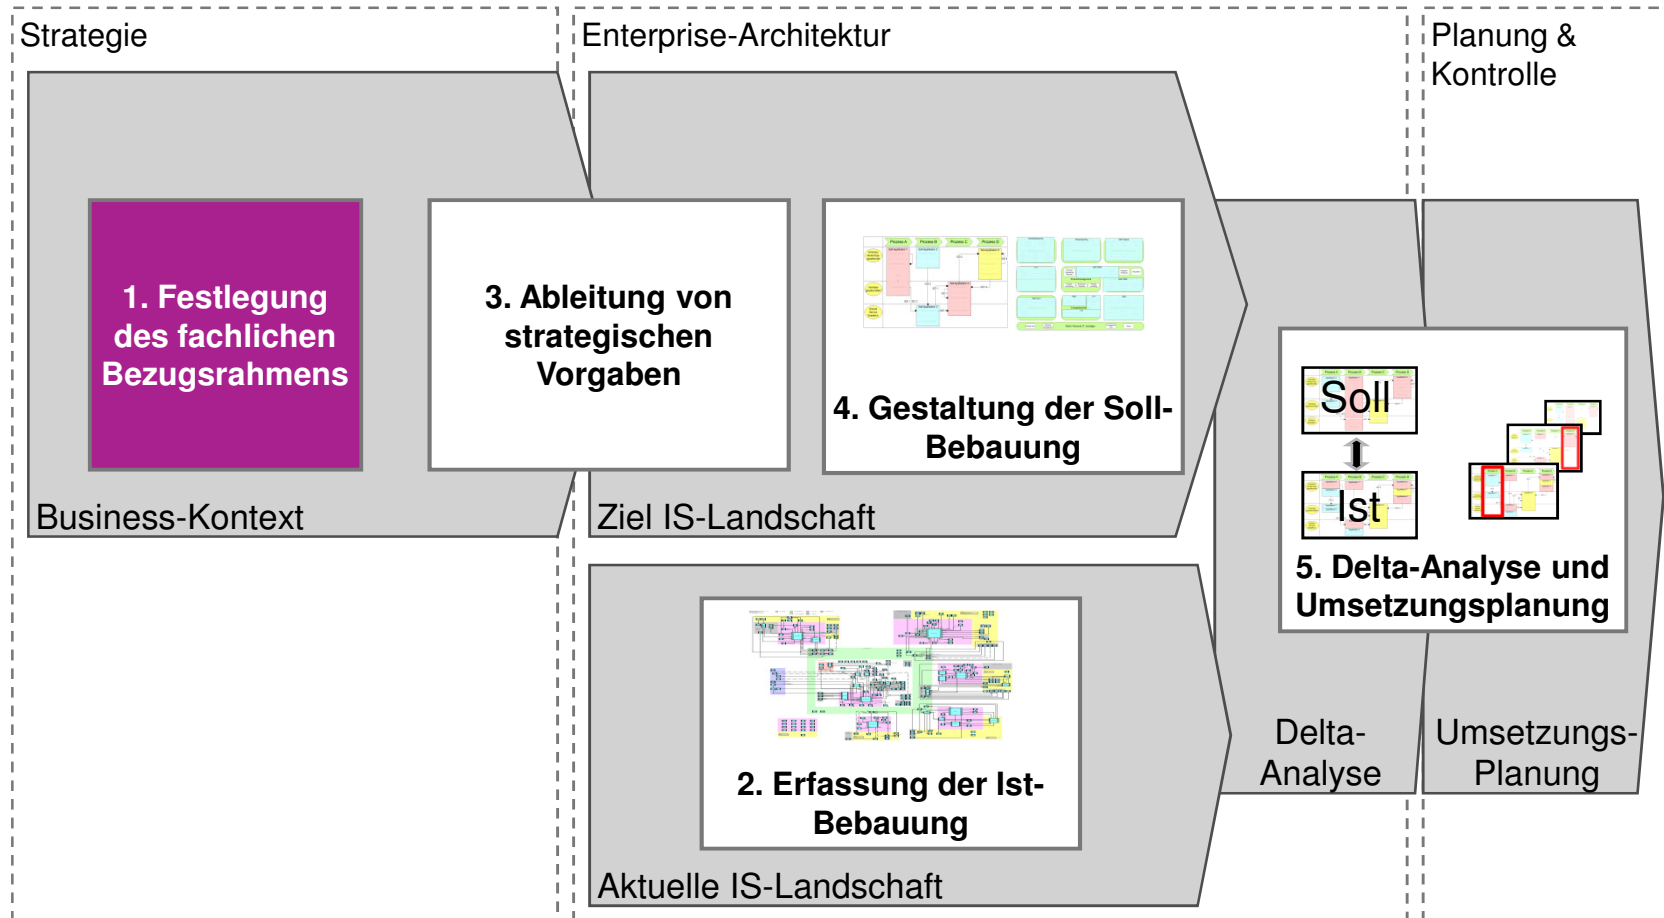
Strategie

Enterprise-Architektur

Planung & Kontrolle

1. Festlegung des fachlichen Bezugsrahmens

3. Ableitung von strategischen Vorgaben

4. Gestaltung der Soll-Bebauung

Soll

Ist

5. Delta-Analyse und Umsetzungsplanung

Business-Kontext

Ziel IS-Landschaft

2. Erfassung der Ist-Bebauung

Delta-Analyse

Umsetzungs-Planung

Aktuelle IS-Landschaft